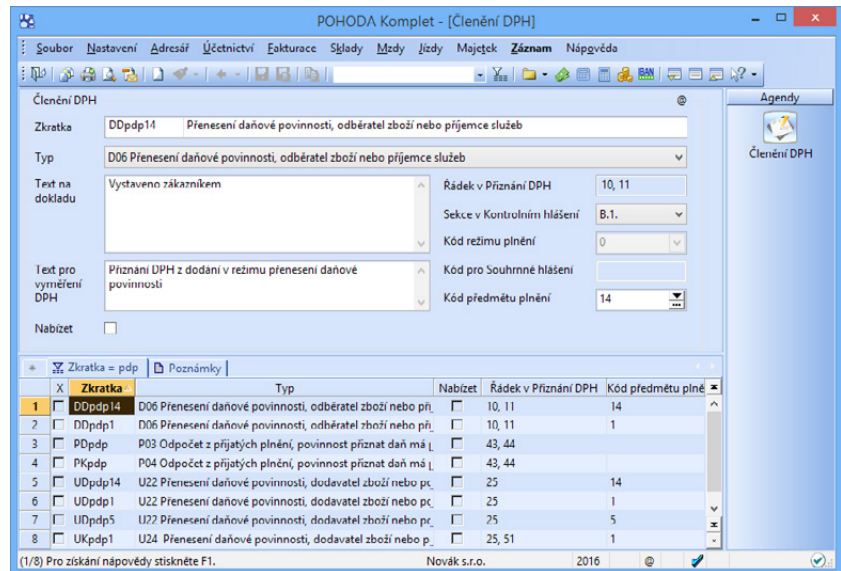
POHODA Komplet - [Členění DPH]

Soubor Nastavení Adresář Účetnictví Fakturace Sklady Mzdy Jízdy Majetek Záznam Nápověda

Členění DPH

Agendy

Členění DPH

Zkratka DDpdp14 Přenesení daňové povinnosti, odběratel zboží nebo příjemce služeb

Typ D06 Přenesení daňové povinnosti, odběratel zboží nebo příjemce služeb

Text na dokladu Vystaveno zákazníkem

Řádek v Přiznání DPH 10, 11

Sekce v Kontrolním hlášení B.1.

Kód režimu plnění 0

Text pro vyměření DPH Přiznání DPH z dodání v režimu přenesení daňové povinnosti

Kód pro Souhrnné hlášení

Kód předmětu plnění 14

Nabízet

Zkratka = pdp Poznámky

| | X | Zkratka | Typ | Nabízet | Řádek v Přiznání DPH | Kód předmětu plně |
|---|---|---|---|---|---|---|
| 1 | | DDpdp14 | D06 Přenesení daňové povinnosti, odběratel zboží nebo pří | | 10, 11 | 14 |
| 2 | | DDpdp1 | D06 Přenesení daňové povinnosti, odběratel zboží nebo pří | | 10, 11 | 1 |
| 3 | | PDpdp | P03 Odpočet z přijatých plnění, povinnost přiznat daň má | | 43, 44 | |
| 4 | | PKpdp | P04 Odpočet z přijatých plnění, povinnost přiznat daň má | | 43, 44 | |
| 5 | | UDpdp14 | U22 Přenesení daňové povinnosti, dodavatel zboží nebo pc | | 25 | 14 |
| 6 | | UDpdp1 | U22 Přenesení daňové povinnosti, dodavatel zboží nebo pc | | 25 | 1 |
| 7 | | UDpdp5 | U22 Přenesení daňové povinnosti, dodavatel zboží nebo pc | | 25 | 5 |
| 8 | | UKpdp1 | U24 Přenesení daňové povinnosti, dodavatel zboží nebo p | | 25, 51 | 1 |

(1/8) Pro získání nápovědy stiskněte F1. Novák s.r.o. 2016